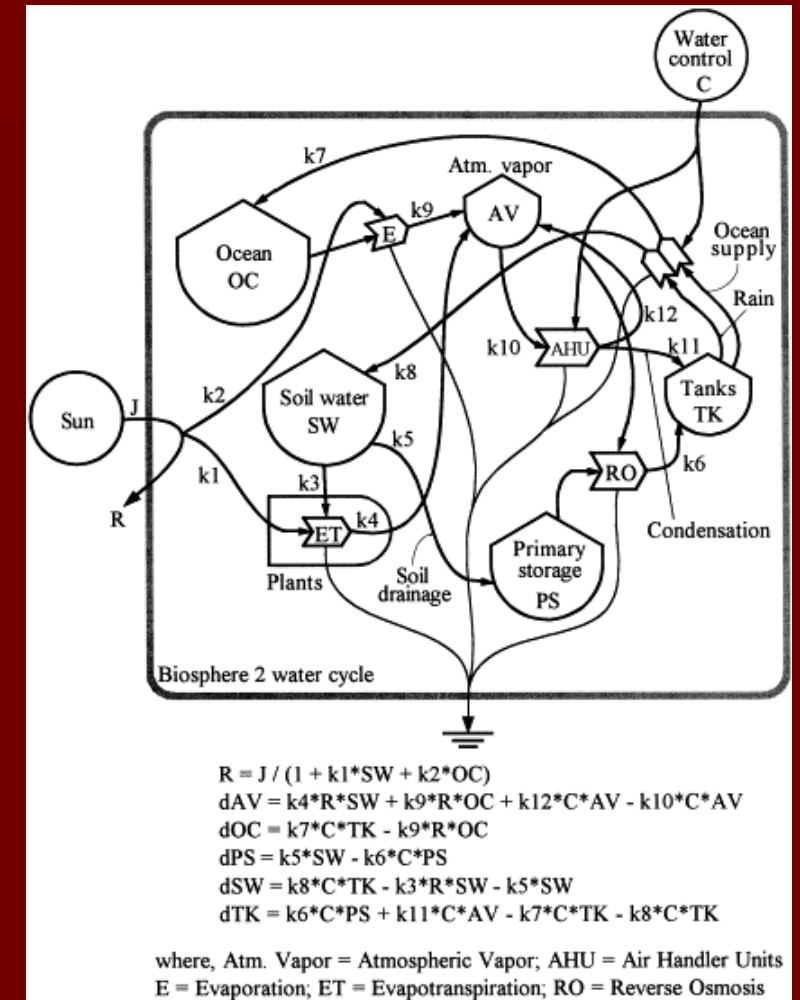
Water control C

k7

Atm. vapor AV

k9

E

Ocean OC

Ocean supply

Rain

k12

k10

AHU

k11

k8

k2

Sun

J

Soil water SW

Tanks TK

k5

k1

k3

RO

k6

R

ET

k4

Condensation

Plants

Soil drainage

Primary storage PS

Biosphere 2 water cycle

R = J / (1 + k1*SW + k2*OC)
dAV = k4*R*SW + k9*R*OC + k12*C*AV - k10*C*AV
dOC = k7*C*TK - k9*R*OC
dPS = k5*SW - k6*C*PS
dSW = k8*C*TK - k3*R*SW - k5*SW
dTK = k6*C*PS + k11*C*AV - k7*C*TK - k8*C*TK

where, Atm. Vapor = Atmospheric Vapor; AHU = Air Handler Units
E = Evaporation; ET = Evapotranspiration; RO = Reverse Osmosis